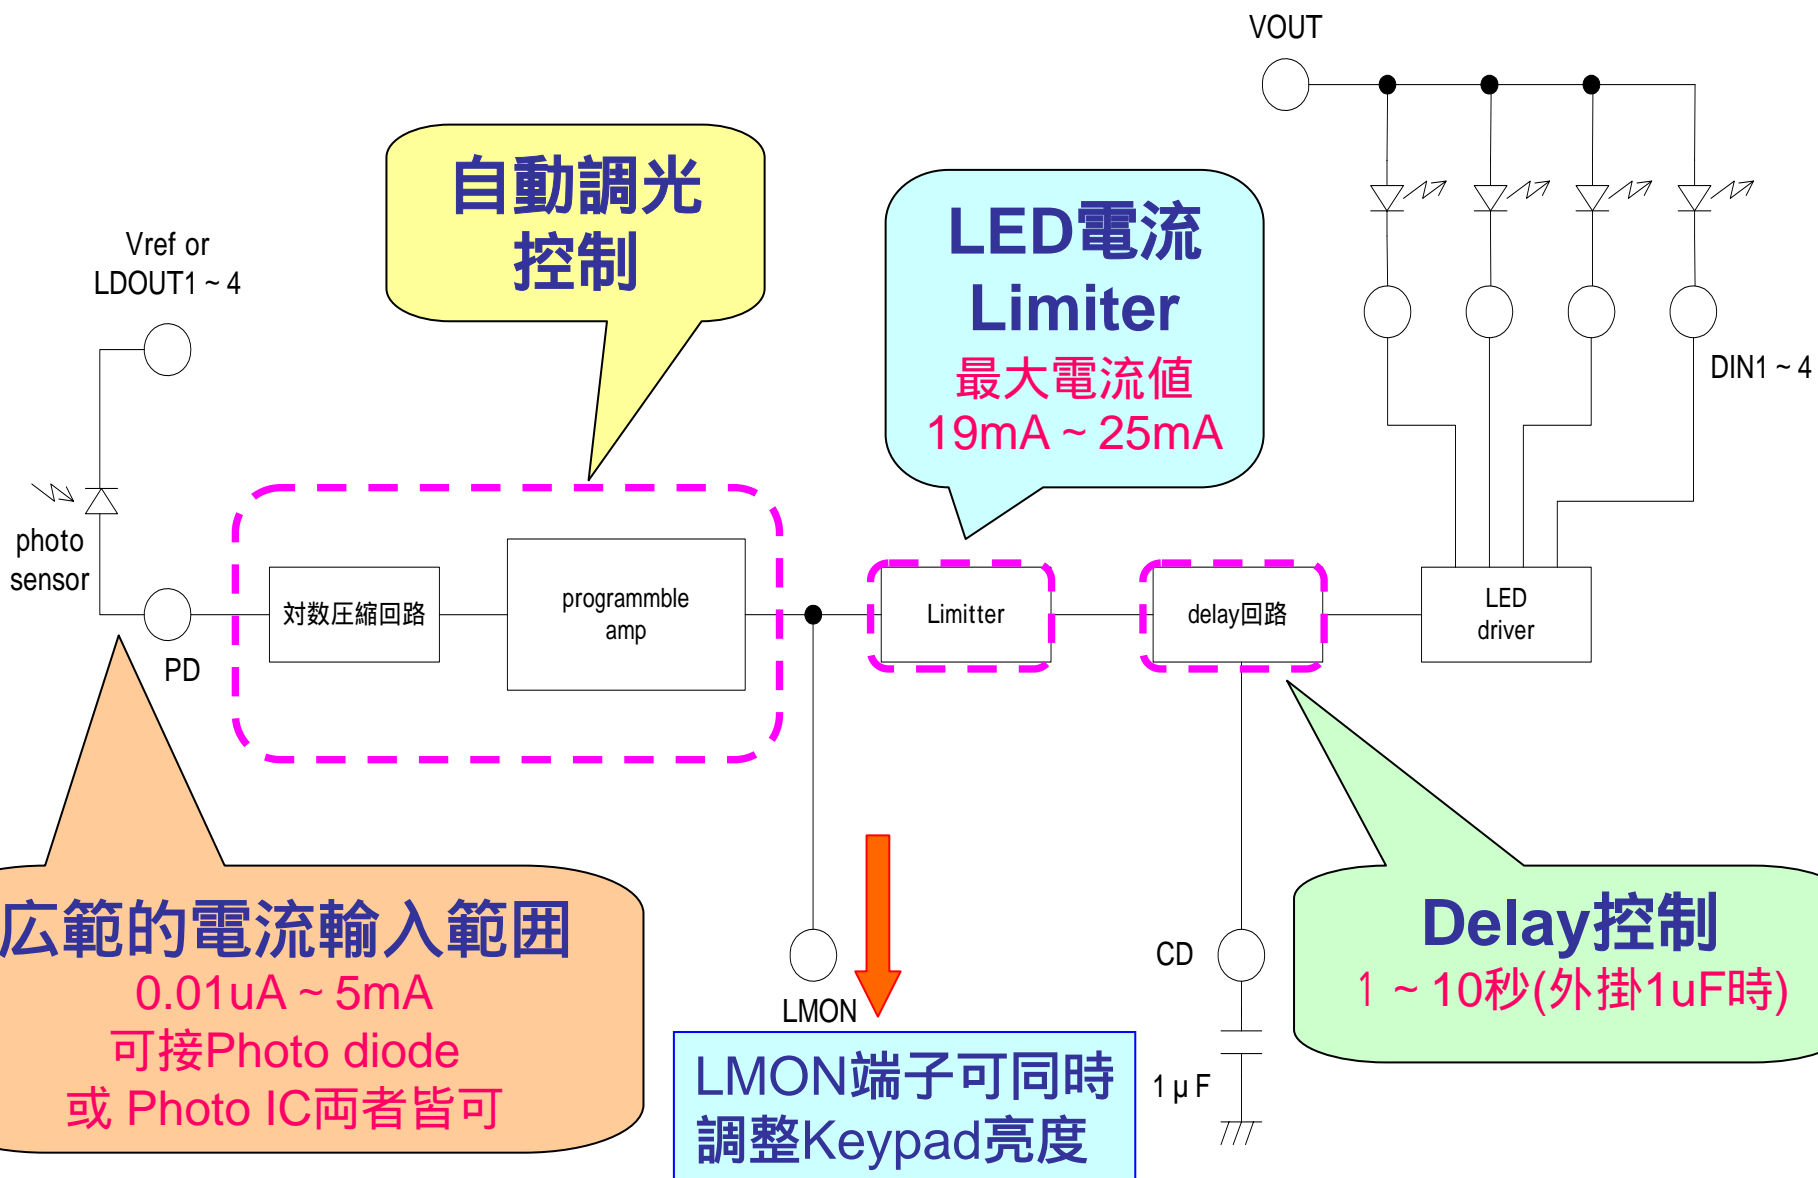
VOUT

自動調光
控制

LED電流
Limiter
最大電流値
19mA ~ 25mA

Vref or
LDOUT1 ~ 4

DIN1 ~ 4

photo
sensor

PD

対数圧縮回路

programmble
amp

Limitter

delay回路

LED
driver

広範的電流輸入範囲
0.01uA ~ 5mA
可接Photo diode
或 Photo IC両者皆可

LMON

LMON端子可同時
調整Keypad亮度

CD

1 μ F

Delay控制
1 ~ 10秒(外掛1uF時)